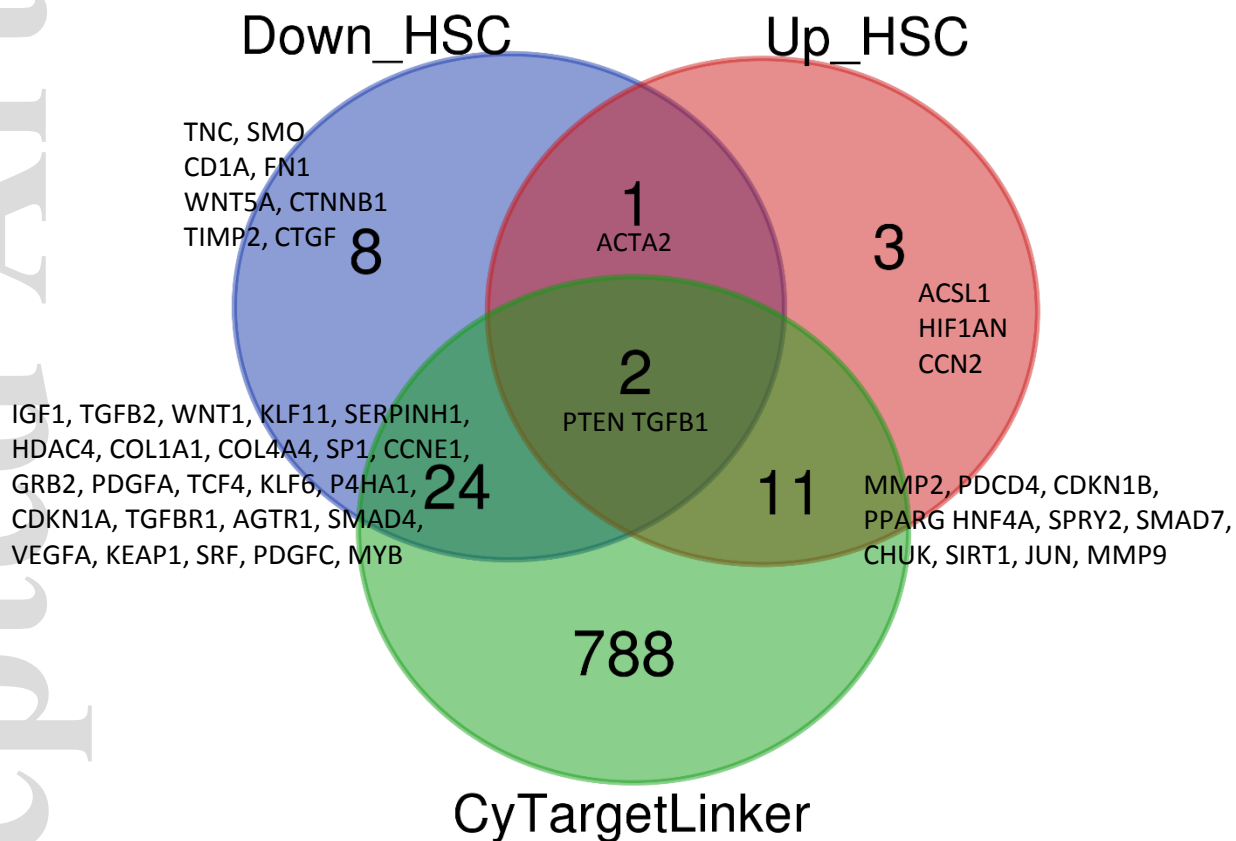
Down_HSC

Up_HSC

TNC, SMO
CD1A, FN1
WNT5A, CTNNB1
TIMP2, CTGF

8

1
ACTA2

3

ACSL1
HIF1AN
CCN2

2
PTEN TGFB1

IGF1, TGFB2, WNT1, KLF11, SERPINH1, HDAC4, COL1A1, COL4A4, SP1, CCNE1, GRB2, PDGFA, TCF4, KLF6, P4HA1, CDKN1A, TGFBR1, AGTR1, SMAD4, VEGFA, KEAP1, SRF, PDGFC, MYB

24

11

MMP2, PDCD4, CDKN1B, PPARG HNF4A, SPRY2, SMAD7, CHUK, SIRT1, JUN, MMP9

788

CyTargetLinker